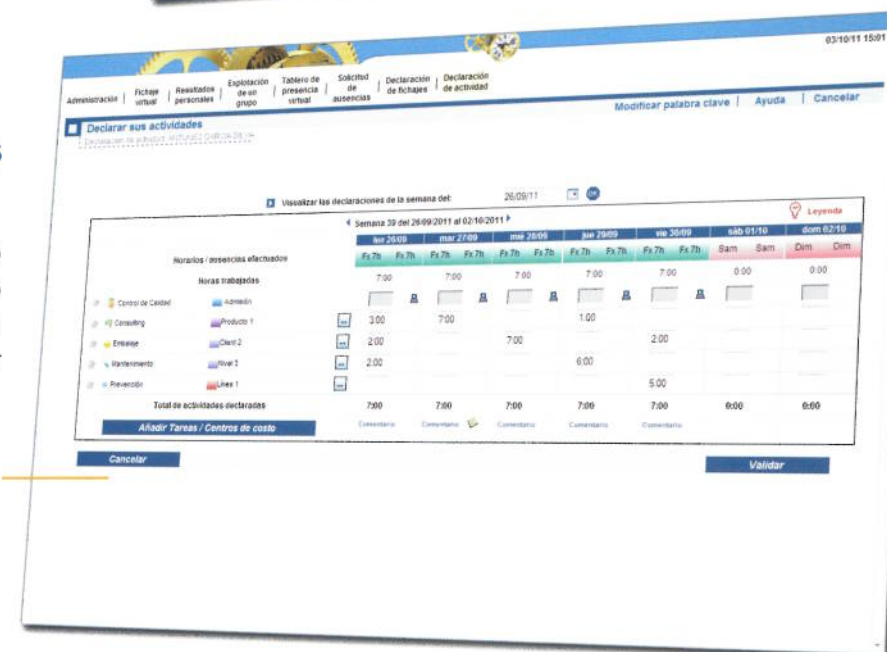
03/10/11 15:01

Administración | Fichaje virtual | Resultados personales | Explotación de un grupo | Tablero de presencia virtual | Solicitud de ausencias | Declaración de fichajes | Declaración de actividad

Modificar palabra clave | Ayuda | Cancelar

Declarar sus actividades

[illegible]

Visualizar las declaraciones de la semana del: 26/09/11 OK

Leyenda

Semana 39 del 26/09/2011 al 02/10/2011

| | | lun 26/09 | mar 27/09 | mié 28/09 | jue 29/09 | vie 30/09 | sáb 01/10 | dom 02/10 |
|---|---|---|---|---|---|---|---|---|
| Horarios / ausencias efectuados | | Fx 7h Fx 7h | Fx 7h Fx 7h | Fx 7h Fx 7h | Fx 7h Fx 7h | Fx 7h Fx 7h | Sam Sam | Dim Dim |
| Horas trabajadas | | 7:00 | 7:00 | 7:00 | 7:00 | 7:00 | 0:00 | 0:00 |
| Control de Calidad | Admisión | | | | | | | |
| Consulting | Producto 1 | 3:00 | 7:00 | | 1:00 | | | |
| Embalaje | Client 2 | 2:00 | | 7:00 | | 2:00 | | |
| Mantenimiento | Nivel 3 | 2:00 | | | 6:00 | | | |
| Prevención | Linea 1 | | | | | 5:00 | | |
| Total de actividades declaradas | | 7:00 | 7:00 | 7:00 | 7:00 | 7:00 | 0:00 | 0:00 |
| Añadir Tareas / Centros de costo | | Comentario | Comentario | Comentario | Comentario | Comentario | | |

Cancelar

Validar